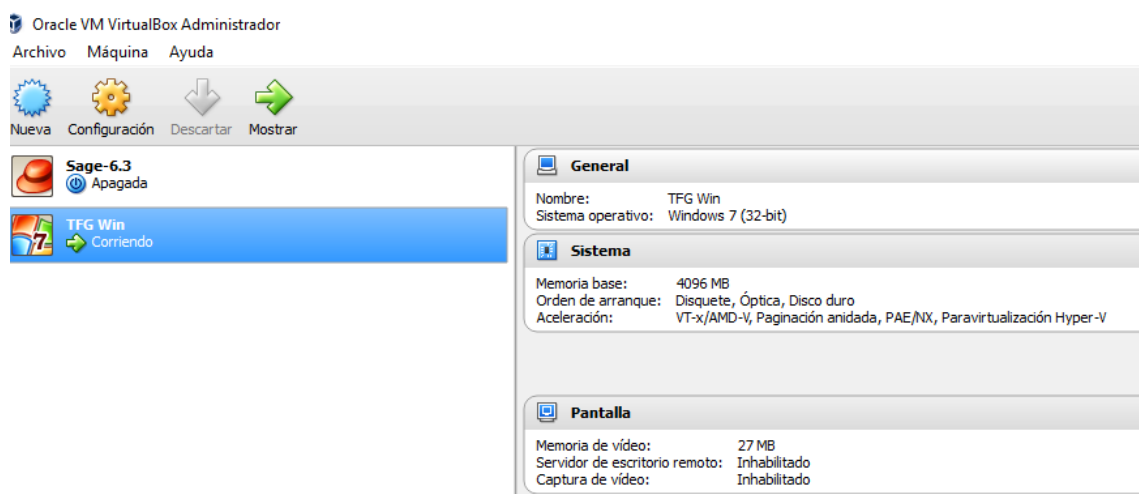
Oracle VM VirtualBox Administrador

Archivo Máquina Ayuda

Nueva Configuración Descartar Mostrar

Sage-6.3
Apagada

TFG Win
Corriendo

General

Nombre: TFG Win
Sistema operativo: Windows 7 (32-bit)

Sistema

Memoria base: 4096 MB
Orden de arranque: Disquete, Óptica, Disco duro
Aceleración: VT-x/AMD-V, Paginación anidada, PAE/NX, Paravirtualización Hyper-V

Pantalla

Memoria de vídeo: 27 MB
Servidor de escritorio remoto: Inhabilitado
Captura de vídeo: Inhabilitado